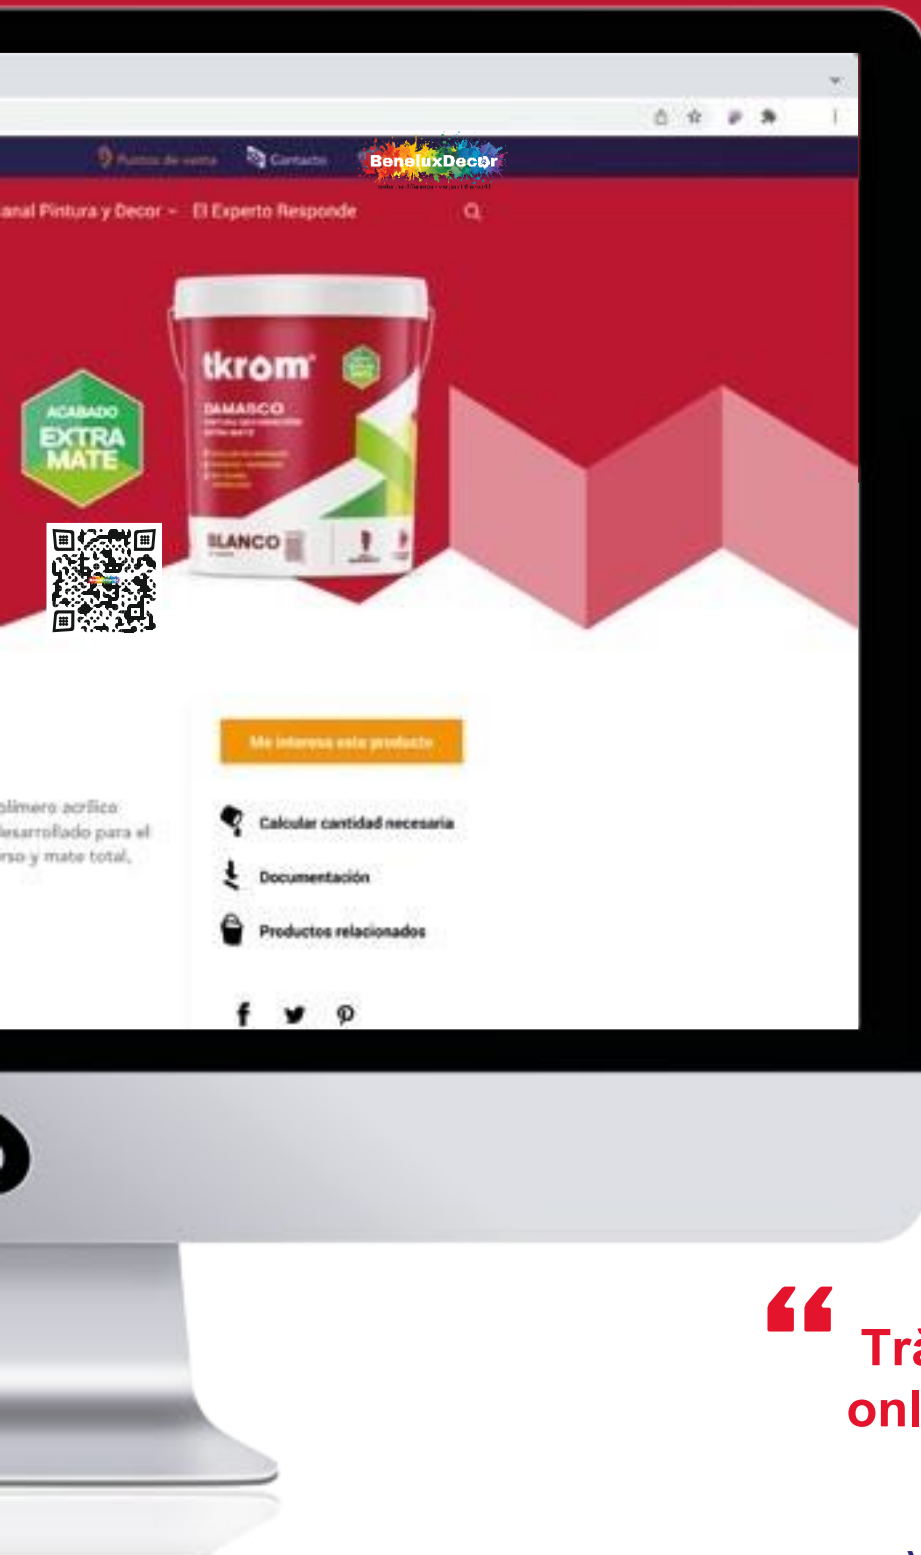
Puntos de venta Contacto BeneluxDecor

anal Pintura y Decor El Experto Responde

tkrom DAMASCO BLANCO

ACABADO EXTRA MATE

Me interesa este producto

olímero acrílico desarrollado para el erso y mate total,

Calcular cantidad necesaria

Documentación

Productos relacionados

“ Trà onl